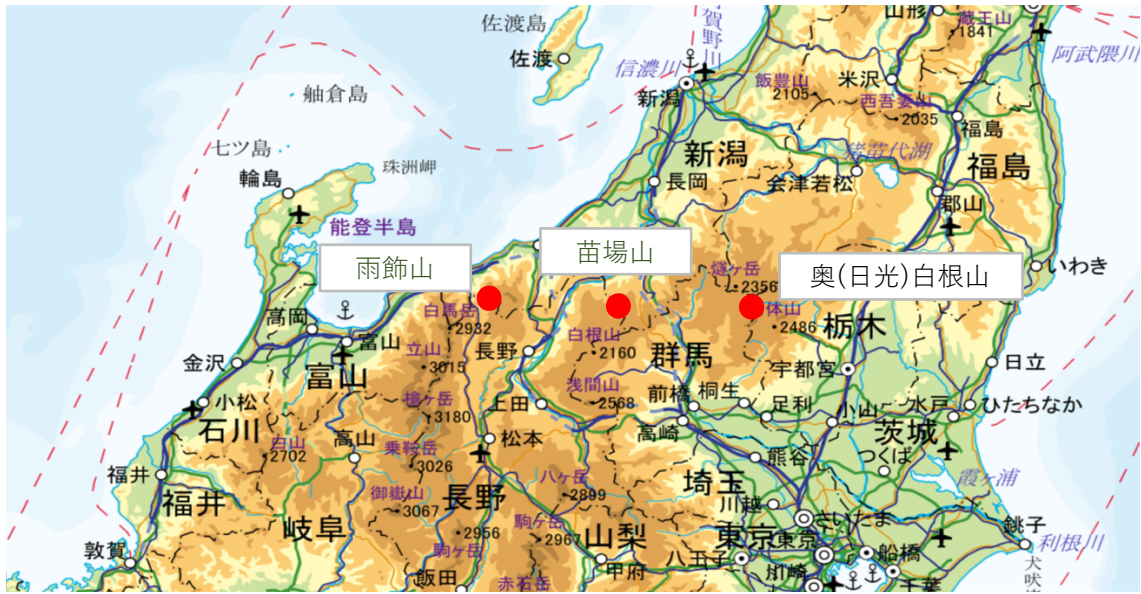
佐渡島
佐渡
賀野川
山形
蔵王山
1841
阿武隈川
舳倉島
信濃川
新潟
飯豊山
2105
米沢
西吾妻山
2035
福島
七ツ島
珠洲岬
新潟
猪苗代湖
福島
輪島
長岡
会津若松
能登半島
郡山
雨飾山
苗場山
燧ケ岳
2356
奥(日光)白根山
いわき
白馬岳
2932
高岡
富山
男体山
2486
栃木
長野
白根山
2160
群馬
金沢
立山
3015
宇都宮
日立
富山
浅間山
2568
前橋
桐生
小松
槍ケ岳
3180
上田
足利
小山
水戸
ひたちなか
石川
高崎
茨城
白山
2702
高山
松本
乗鞍岳
3026
熊谷
つくば
福井
八ケ岳
2899
霞ヶ浦
御嶽山
3067
長野
埼玉
福井
川越
岐阜
2956
駒ケ岳
2967
山梨
さいたま
銚子
東京
東京
敦賀
駒ケ岳
八王子
船橋
利根川
飯田
赤石岳
甲府
川崎
千葉
犬吠